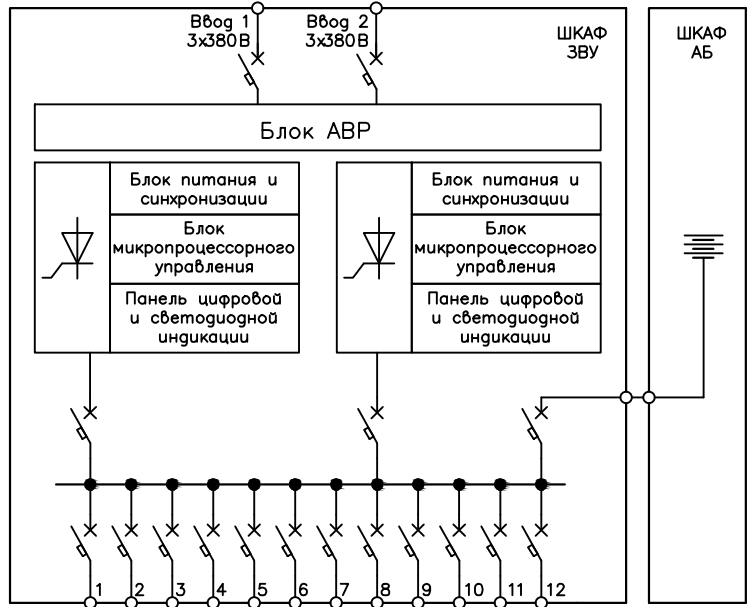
Ввод 1
3х380В

Ввод 2
3х380В

ШКАФ
ЗВУ

ШКАФ
АБ

Блок АВР

Блок питания и синхронизации

Блок микропроцессорного управления

Панель цифровой и светодиодной индикации

Блок питания и синхронизации

Блок микропроцессорного управления

Панель цифровой и светодиодной индикации

1 2 3 4 5 6 7 8 9 10 11 12